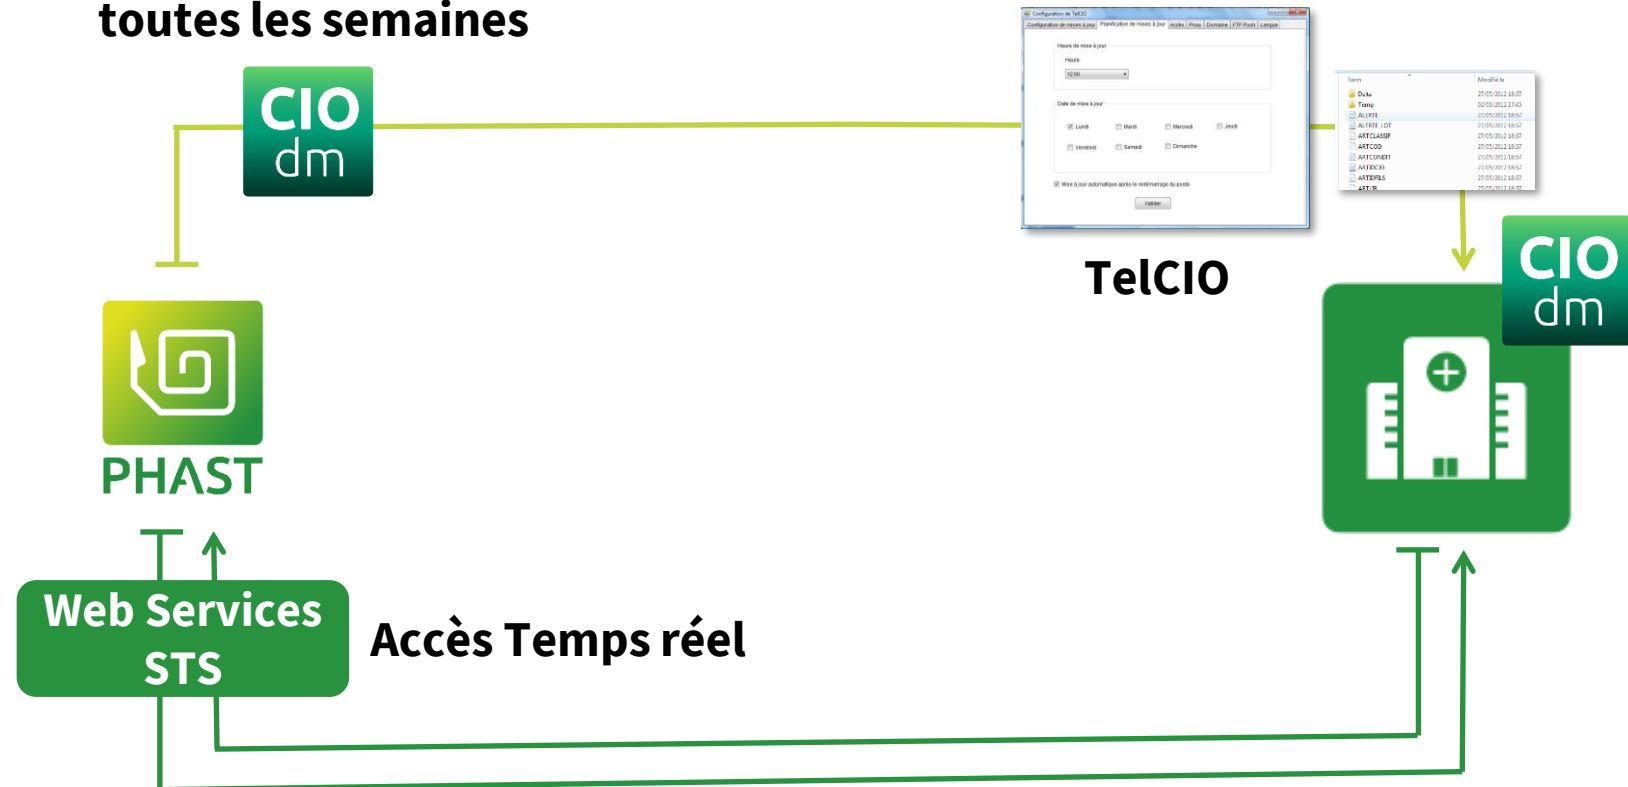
toutes les semaines

CIO dm

Configuration de TelCIO

Configuration de mises à jour | Planification de mises à jour | Accès | Proxy | Domaine | FTP Push | Langue

Heure de mise à jour

Heure

12:00

Date de mise à jour

Lundi   Mardi   Mercredi   Jeudi

Vendredi   Samedi   Dimanche

Mise à jour automatique après le redémarrage du poste

Valider

Nom | Modifié le

Data | 27/05/2012 18:57
Temp | 02/05/2012 17:43
ALERTE | 27/05/2012 18:57
ALERTE_LOT | 27/05/2012 18:57
ARTCLASSIF | 27/05/2012 18:57
ARTCOD | 27/05/2012 18:57
ARTCONDIT | 27/05/2012 18:57
ARTDCIO | 27/05/2012 18:57
ARTIDFILS | 27/05/2012 18:57
ARTLIB | 27/05/2012 18:57

TelCIO

CIO dm

PHAST

Web Services STS

Accès Temps réel